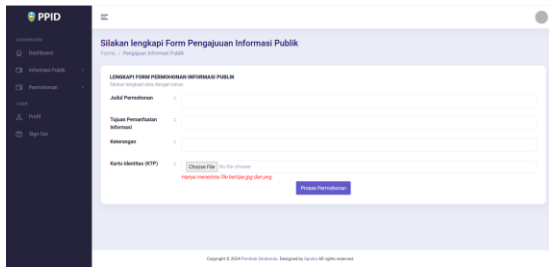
PPID

DASHBOARD
Dashboard
Informasi Publik
Permohonan
USER
Profil
Sign Out

Silakan lengkapi Form Pengajuuan Informasi Publik
Forms / Pengajuan Informasi Publik

LENGKAPI FORM PERMOHONAN INFORMASI PUBLIK
Silakan lengkapi data dengan benar

Judul Permohonan :

Tujuan Pemanfaatan Informasi :

Keterangan :

Kartu Identitas (KTP) : Choose File No file chosen
Hanya menerima file bertipe jpg dan png

Proses Permohonan

Copyright © 2024 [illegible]. Designed by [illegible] All rights reserved.